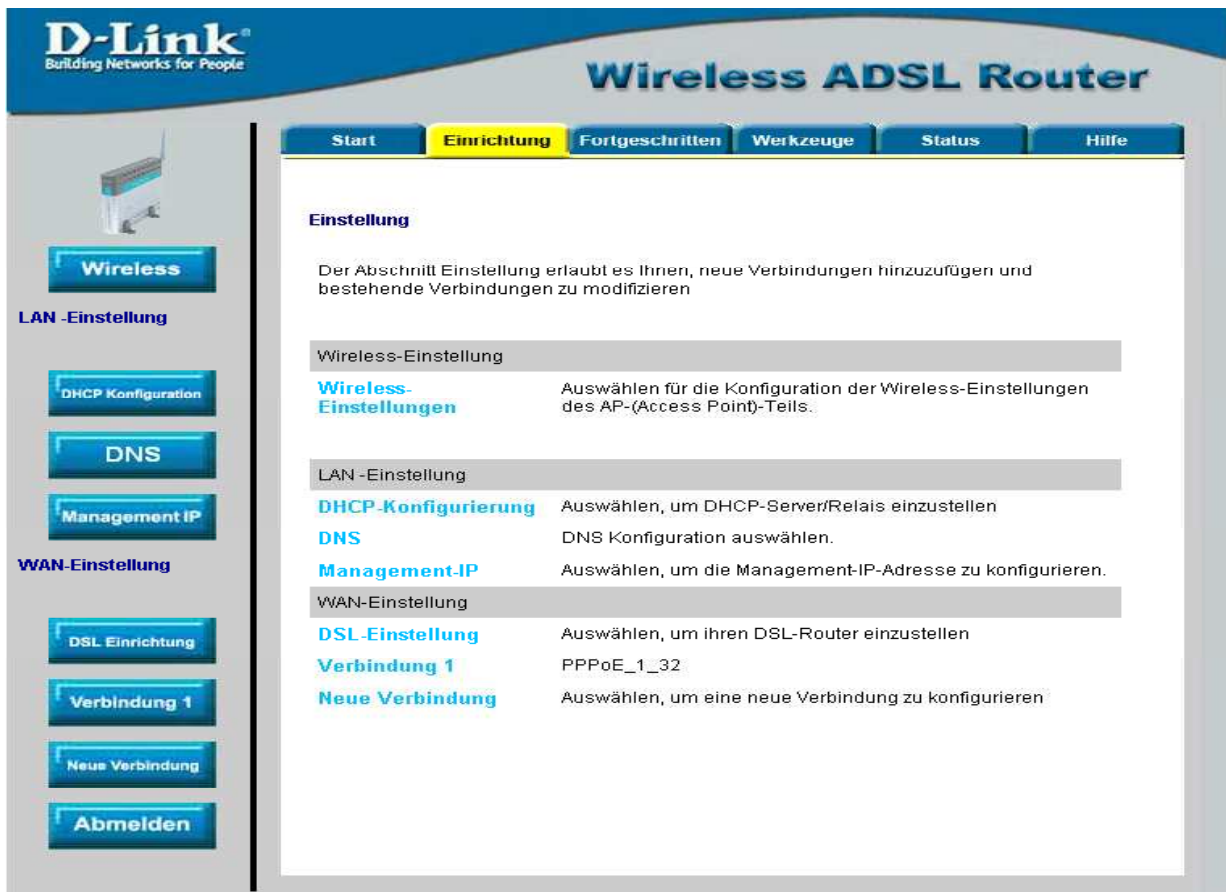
D-Link
Building Networks for People

Wireless ADSL Router

Start | Einrichtung | Fortgeschritten | Werkzeuge | Status | Hilfe

Wireless

LAN -Einstellung

DHCP Konfiguration

DNS

Management IP

WAN-Einstellung

DSL Einrichtung

Verbindung 1

Neue Verbindung

Abmelden

Einstellung

Der Abschnitt Einstellung erlaubt es Ihnen, neue Verbindungen hinzuzufügen und bestehende Verbindungen zu modifizieren

Wireless-Einstellung

| | |
|---|---|
| Wireless-Einstellungen | Auswählen für die Konfiguration der Wireless-Einstellungen des AP-(Access Point)-Teils. |

LAN -Einstellung

| | |
|---|---|
| DHCP-Konfigurierung | Auswählen, um DHCP-Server/Relais einzustellen |
| DNS | DNS Konfiguration auswählen. |
| Management-IP | Auswählen, um die Management-IP-Adresse zu konfigurieren. |

WAN-Einstellung

| | |
|---|---|
| DSL-Einstellung | Auswählen, um ihren DSL-Router einzustellen |
| Verbindung 1 | PPPoE_1_32 |
| Neue Verbindung | Auswählen, um eine neue Verbindung zu konfigurieren |